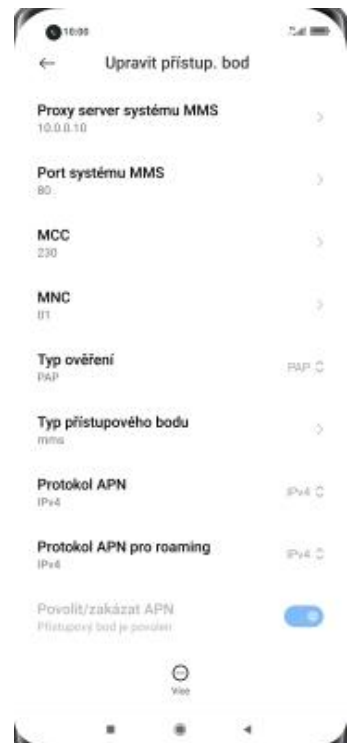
10:00

Upravit přístup. bod

Proxy server systému MMS
10.0.0.10

Port systému MMS
80

MCC
230

MNC
01

Typ ověření
PAP
PAP

Typ přístupového bodu
mms

Protokol APN
IPv4
IPv4

Protokol APN pro roaming
IPv4
IPv4

Povolit/zakázat APN
Přístupový bod je povolen

Více